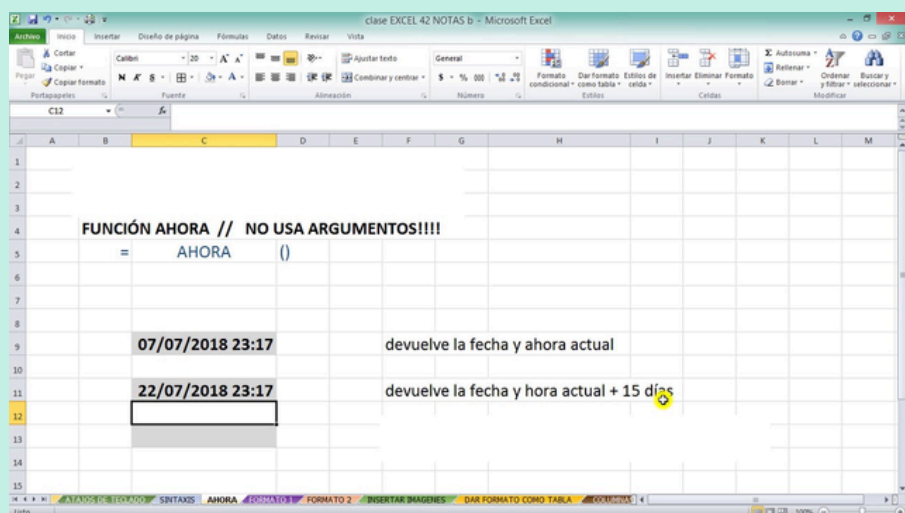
clase EXCEL 42 NOTAS b - Microsoft Excel

Archivo Inicio Insertar Diseño de página Fórmulas Datos Revisar Vista

Cortar
Copiar
Pegar
Copiar formato
Portapapeles
Calibri 20 A A
N K S
Fuente
Ajustar texto
Combinar y centrar
Alineación
General
$ % 000
Número
Formato condicional
Dar formato como tabla
Estilos de celda
Estilos
Insertar Eliminar Formato
Celdas
Autosuma
Rellenar
Borrar
Ordenar y filtrar
Buscar y seleccionar
Modificar

C12 fx

| | A | B | C | D | E | F | G | H | I | J | K | L | M |
|---|---|---|---|---|---|---|---|---|---|---|---|---|---|
| 1 | | | | | | | | | | | | | |
| 2 | | | | | | | | | | | | | |
| 3 | | | | | | | | | | | | | |
| 4 | | FUNCIÓN AHORA // NO USA ARGUMENTOS!!!! | | | | | | | | | | | |
| 5 | | = | AHORA | () | | | | | | | | | |
| 6 | | | | | | | | | | | | | |
| 7 | | | | | | | | | | | | | |
| 8 | | | | | | | | | | | | | |
| 9 | | | 07/07/2018 23:17 | | | devuelve la fecha y ahora actual | | | | | | | |
| 10 | | | | | | | | | | | | | |
| 11 | | | 22/07/2018 23:17 | | | devuelve la fecha y hora actual + 15 días | | | | | | | |
| 12 | | | | | | | | | | | | | |
| 13 | | | | | | | | | | | | | |
| 14 | | | | | | | | | | | | | |
| 15 | | | | | | | | | | | | | |

ATAJOS DE TECLADO SINTAXIS AHORA FORMATO 1 FORMATO 2 INSERTAR IMAGENES DAR FORMATO COMO TABLA COLUMNAS

Listo 100%